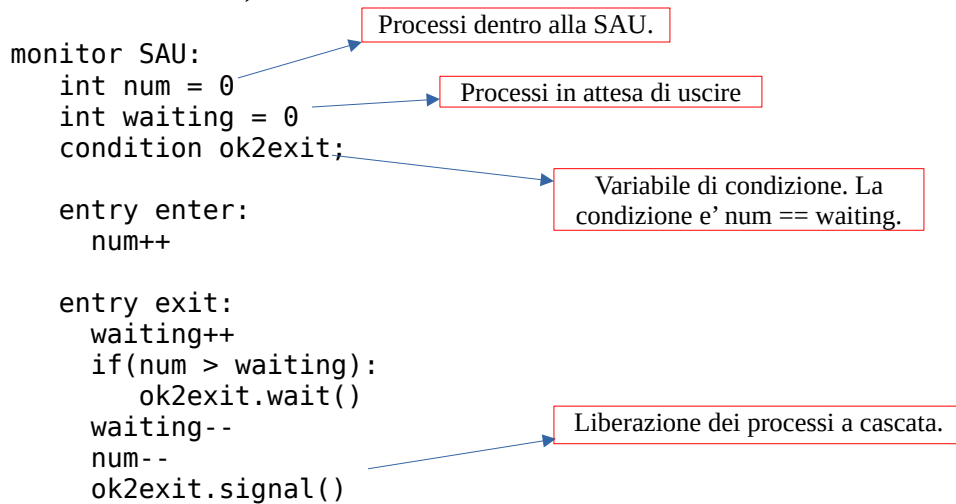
monitor SAU:
  int num = 0
  int waiting = 0
  condition ok2exit;

  entry enter:
    num++

  entry exit:
    waiting++
    if(num > waiting):
      ok2exit.wait()
    waiting--
    num--
    ok2exit.signal()

Processi dentro alla SAU.

Processi in attesa di uscire

Variabile di condizione. La condizione e' num == waiting.

Liberazione dei processi a cascata.